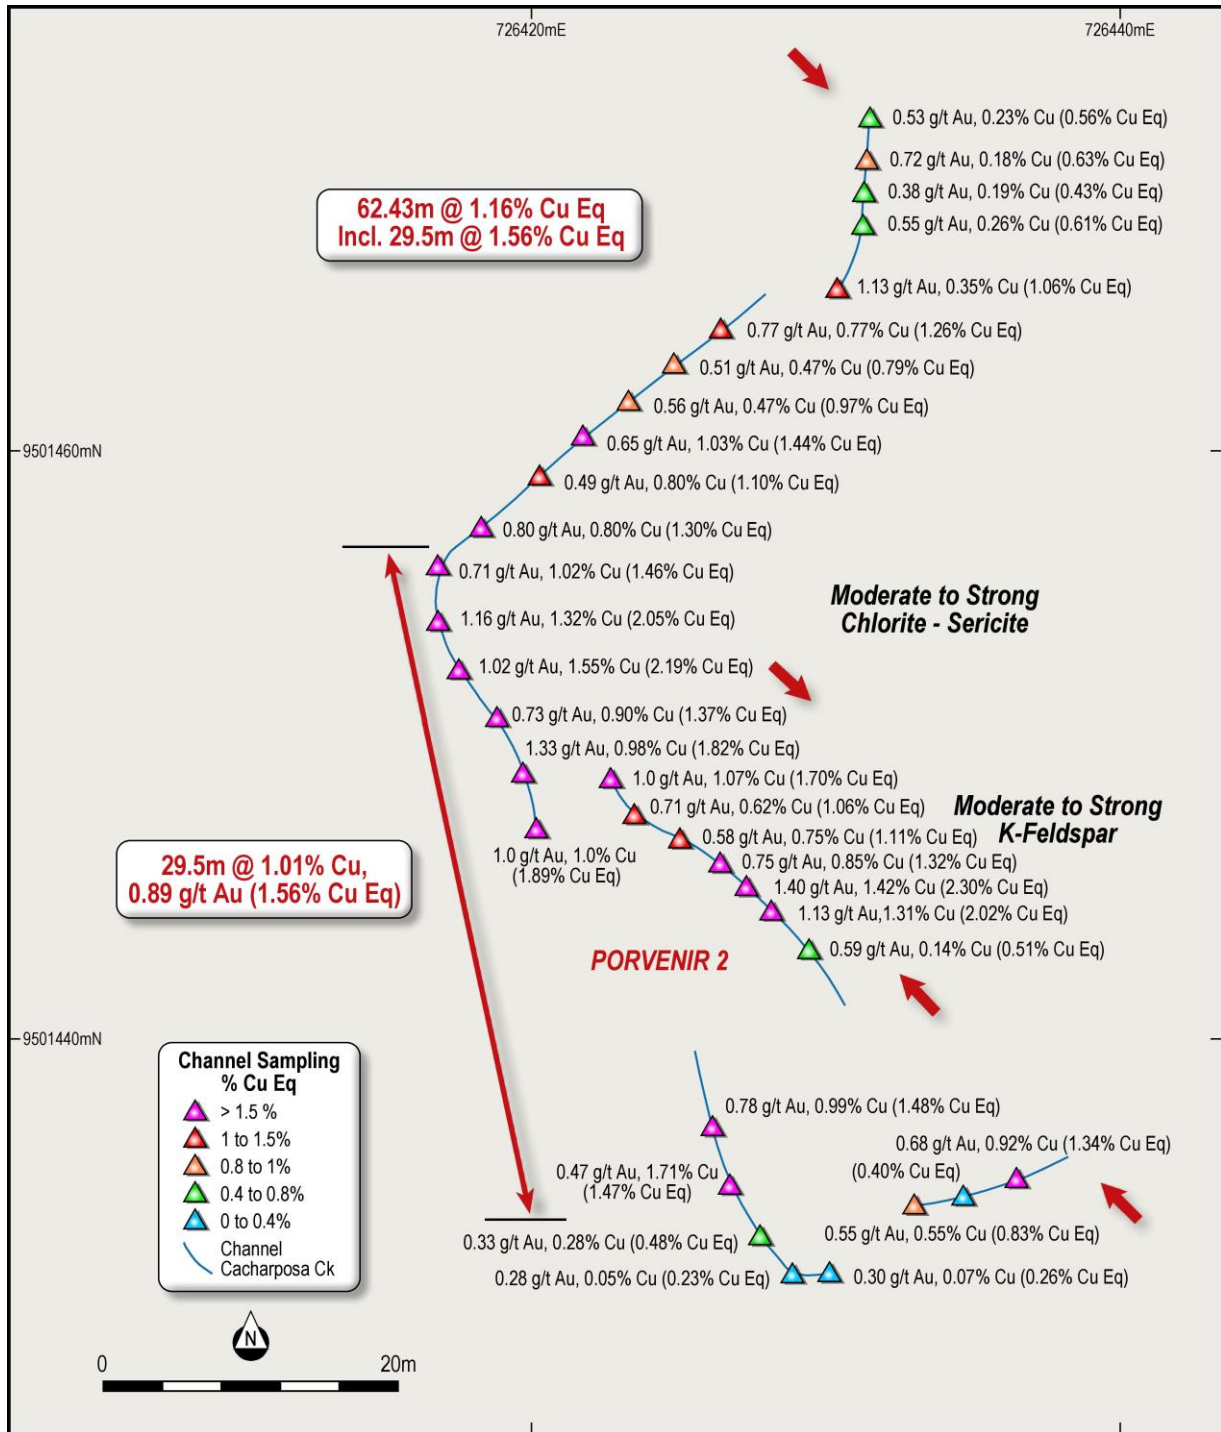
726420mE

726440mE

0.53 g/t Au, 0.23% Cu (0.56% Cu Eq)
0.72 g/t Au, 0.18% Cu (0.63% Cu Eq)
0.38 g/t Au, 0.19% Cu (0.43% Cu Eq)
0.55 g/t Au, 0.26% Cu (0.61% Cu Eq)

62.43m @ 1.16% Cu Eq
Incl. 29.5m @ 1.56% Cu Eq

1.13 g/t Au, 0.35% Cu (1.06% Cu Eq)
0.77 g/t Au, 0.77% Cu (1.26% Cu Eq)
0.51 g/t Au, 0.47% Cu (0.79% Cu Eq)
0.56 g/t Au, 0.47% Cu (0.97% Cu Eq)
0.65 g/t Au, 1.03% Cu (1.44% Cu Eq)

9501460mN

0.49 g/t Au, 0.80% Cu (1.10% Cu Eq)
0.80 g/t Au, 0.80% Cu (1.30% Cu Eq)
0.71 g/t Au, 1.02% Cu (1.46% Cu Eq)
1.16 g/t Au, 1.32% Cu (2.05% Cu Eq)

Moderate to Strong
Chlorite - Sericite

1.02 g/t Au, 1.55% Cu (2.19% Cu Eq)
0.73 g/t Au, 0.90% Cu (1.37% Cu Eq)
1.33 g/t Au, 0.98% Cu (1.82% Cu Eq)
1.0 g/t Au, 1.07% Cu (1.70% Cu Eq)
0.71 g/t Au, 0.62% Cu (1.06% Cu Eq)

Moderate to Strong
K-Feldspar

0.58 g/t Au, 0.75% Cu (1.11% Cu Eq)
1.0 g/t Au, 1.0% Cu (1.89% Cu Eq)
0.75 g/t Au, 0.85% Cu (1.32% Cu Eq)

29.5m @ 1.01% Cu,
0.89 g/t Au (1.56% Cu Eq)

1.40 g/t Au, 1.42% Cu (2.30% Cu Eq)
1.13 g/t Au,1.31% Cu (2.02% Cu Eq)
0.59 g/t Au, 0.14% Cu (0.51% Cu Eq)

PORVENIR 2

9501440mN

Channel Sampling
% Cu Eq
> 1.5 %
1 to 1.5%
0.8 to 1%
0.4 to 0.8%
0 to 0.4%
Channel
Cacharposa Ck

0.78 g/t Au, 0.99% Cu (1.48% Cu Eq)
0.68 g/t Au, 0.92% Cu (1.34% Cu Eq)
0.47 g/t Au, 1.71% Cu (1.47% Cu Eq)
(0.40% Cu Eq)
0.55 g/t Au, 0.55% Cu (0.83% Cu Eq)
0.33 g/t Au, 0.28% Cu (0.48% Cu Eq)
0.28 g/t Au, 0.05% Cu (0.23% Cu Eq)
0.30 g/t Au, 0.07% Cu (0.26% Cu Eq)

N
0
20m